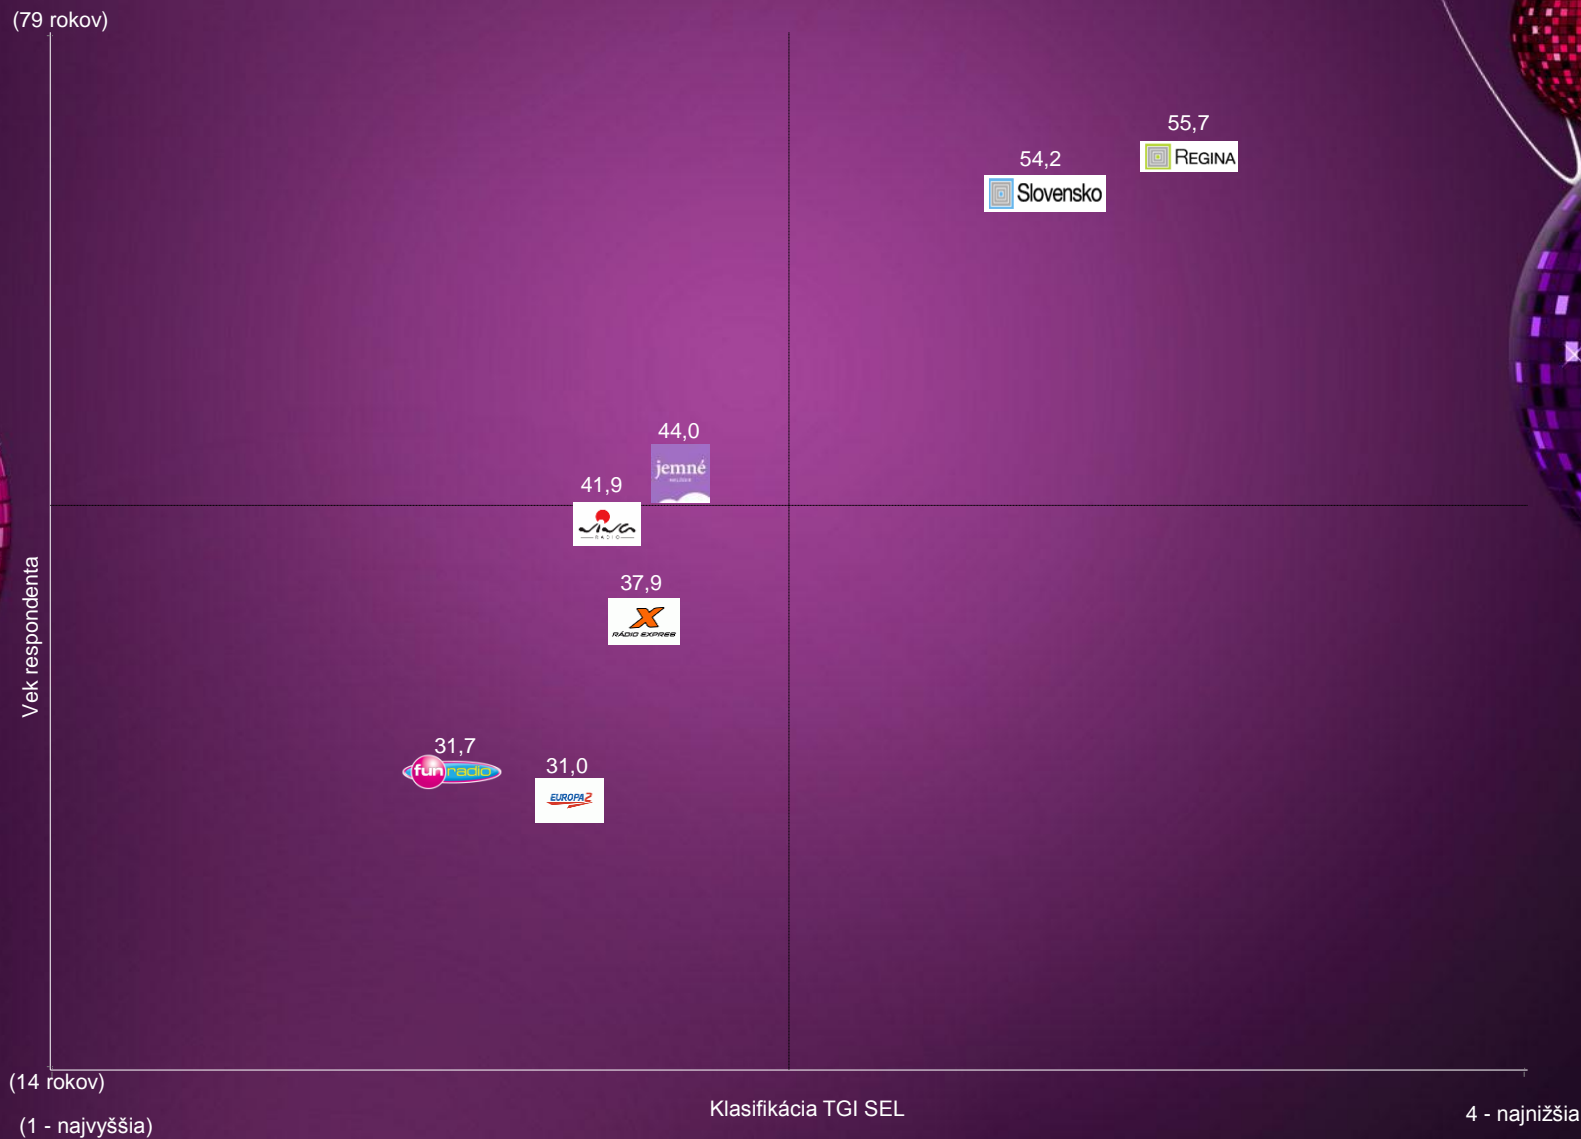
(79 rokov)

55,7

REGINA

54,2

Slovensko

44,0

jemné

41,9

VIVA

RÁDIO

37,9

X

RÁDIO EXPRES

31,7

fun radio

31,0

EUROPA 2

Vek respondenta

(14 rokov)

(1 - najvyššia)

Klasifikácia TGI SEL

4 - najnižšia